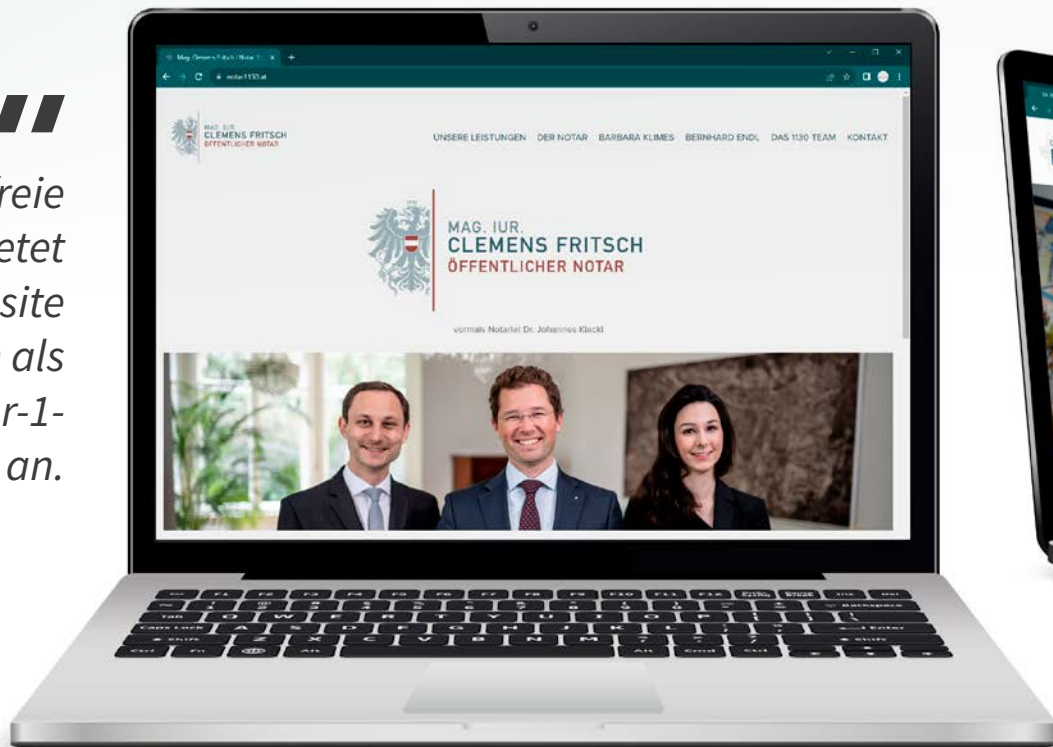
"

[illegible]reie
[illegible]etet
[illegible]site
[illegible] als
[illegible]r-1-
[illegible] an.

Mag. Clemens Fritsch | Notar 1 ×
notar1130.at

MAG. IUR.
CLEMENS FRITSCH
ÖFFENTLICHER NOTAR

UNSERE LEISTUNGEN DER NOTAR BARBARA KLIMES BERNHARD ENDL DAS 1130 TEAM KONTAKT

MAG. IUR.
CLEMENS FRITSCH
ÖFFENTLICHER NOTAR

vormals Notariat Dr. Johannes Klackl